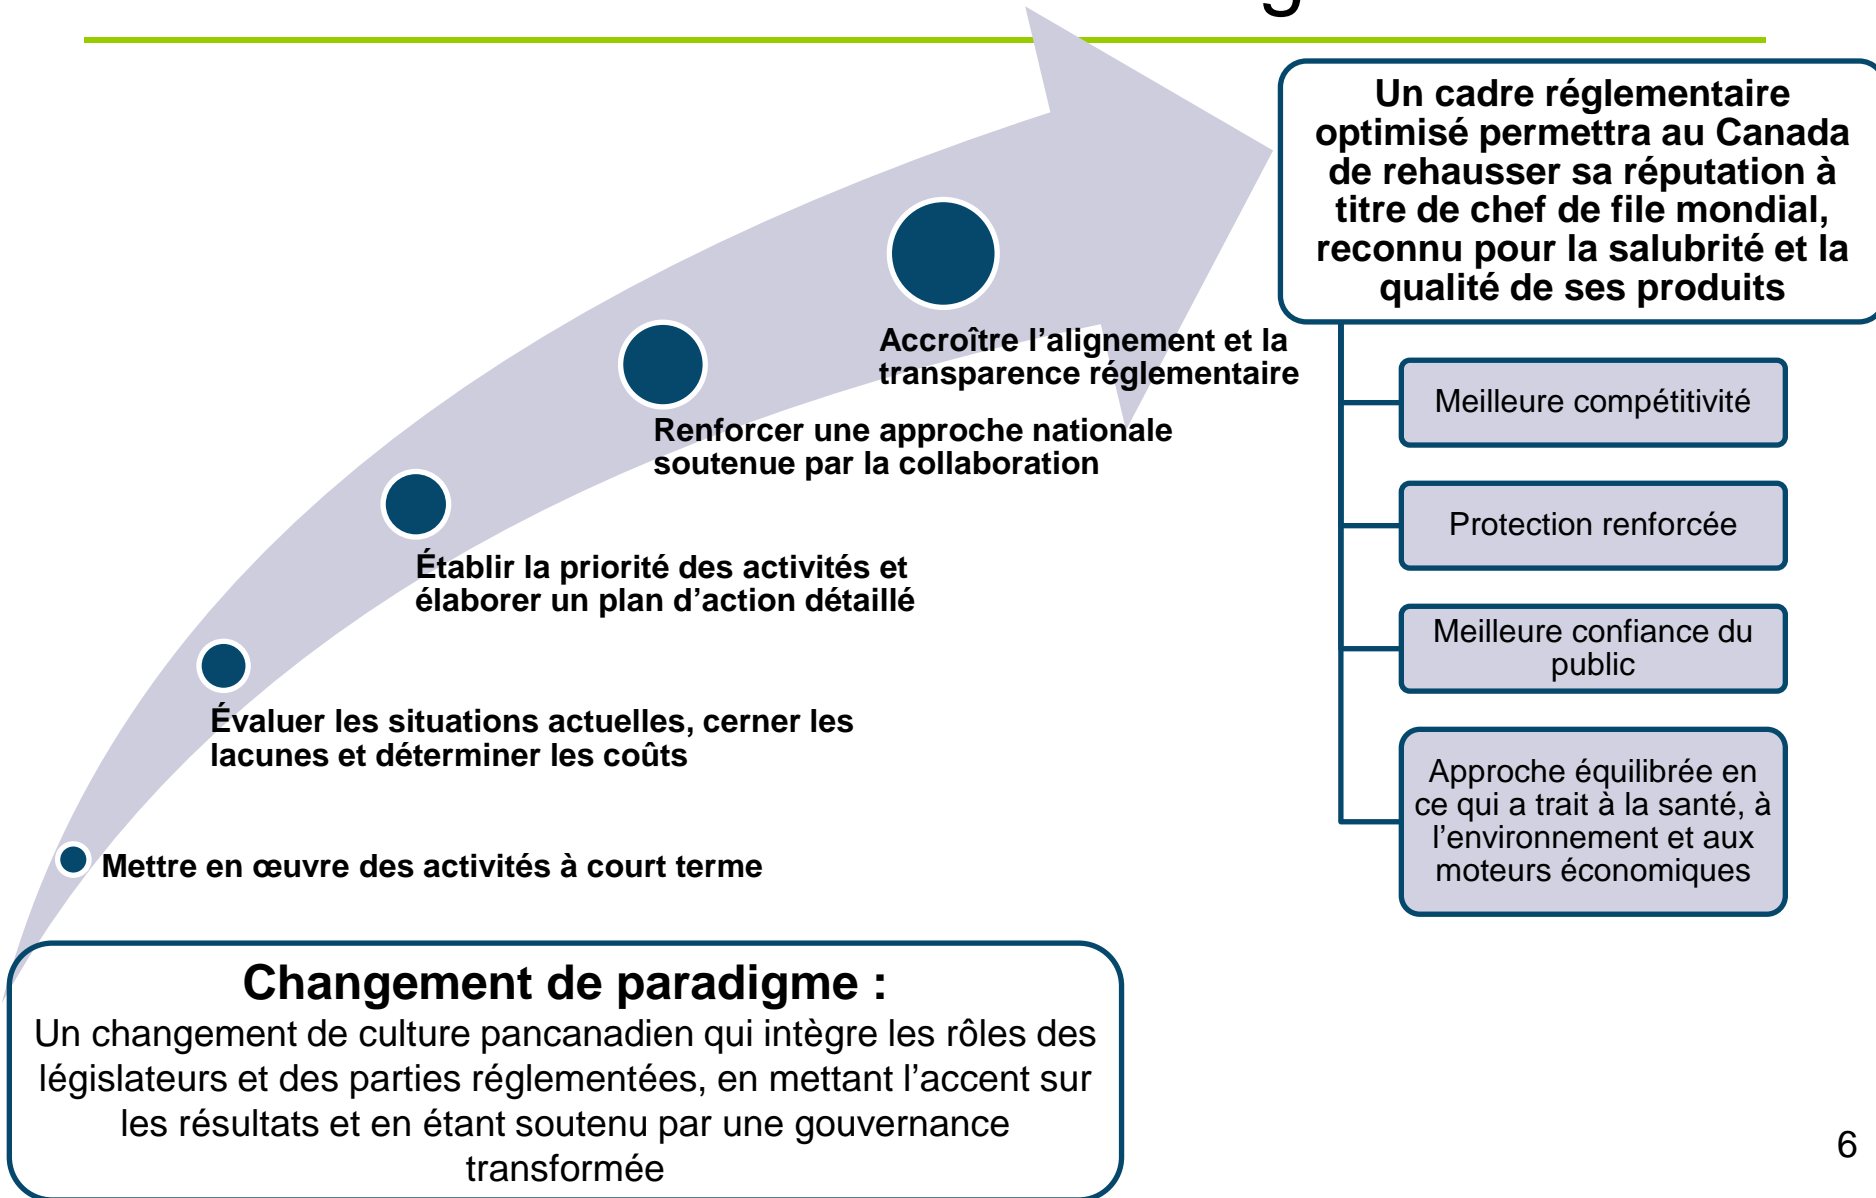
Un cadre réglementaire optimisé permettra au Canada de rehausser sa réputation à titre de chef de file mondial, reconnu pour la salubrité et la qualité de ses produits

Meilleure compétitivité

Protection renforcée

Meilleure confiance du public

Approche équilibrée en ce qui a trait à la santé, à l'environnement et aux moteurs économiques

Accroître l'alignement et la transparence réglementaire

Renforcer une approche nationale soutenue par la collaboration

Établir la priorité des activités et élaborer un plan d'action détaillé

Évaluer les situations actuelles, cerner les lacunes et déterminer les coûts

Mettre en œuvre des activités à court terme

Changement de paradigme :
Un changement de culture pancanadien qui intègre les rôles des législateurs et des parties réglementées, en mettant l'accent sur les résultats et en étant soutenu par une gouvernance transformée

6